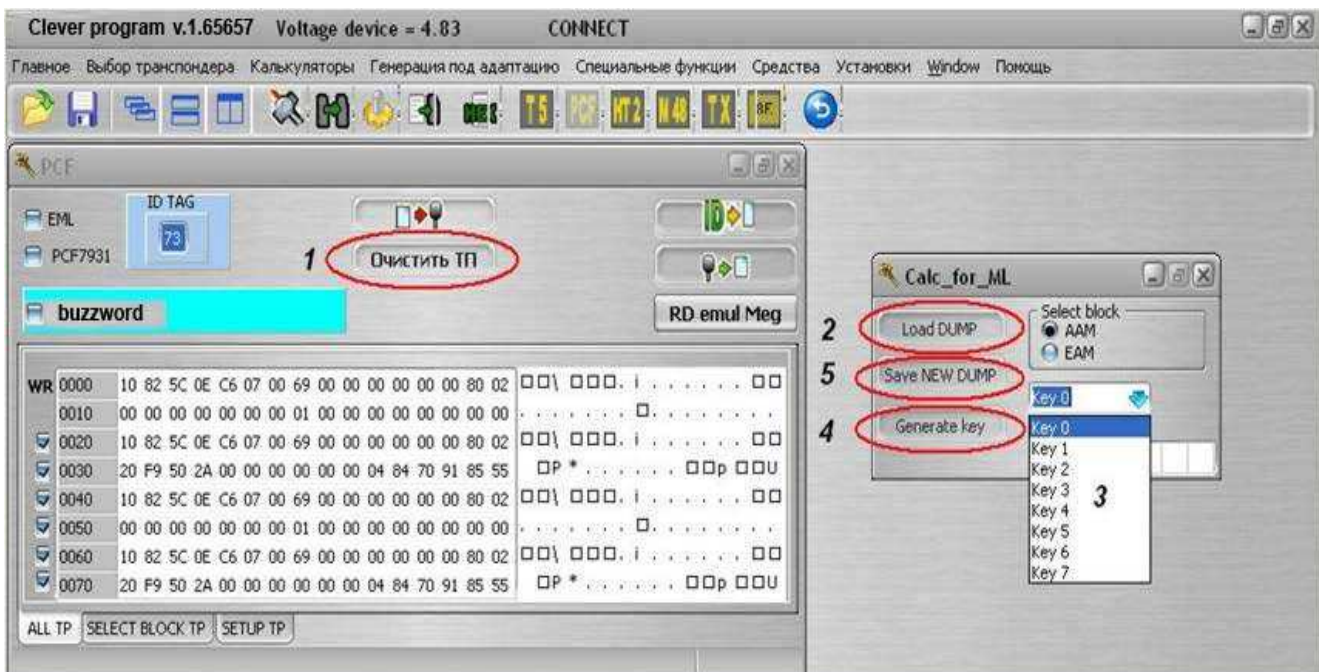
Clever program v.1.65657 Voltage device = 4.83 CONNECT

Главное Выбор транспондера Калькуляторы Генерация под адаптацию Специальные функции Средства Установки Window Помощь

T5 PCF MT2 M48 TX 8F

PCF

EML
PCF7931
ID TAG
73

1 Очистить ТП

buzzword

RD emul Meg

| | | | |
|---|---|---|---|
| WR | 0000 | 10 82 5C 0E C6 07 00 69 00 00 00 00 00 00 80 02 | □□\ □□□. i . . . . . . . □□ |
| | 0010 | 00 00 00 00 00 00 00 01 00 00 00 00 00 00 00 00 | . . . . . . . . □. . . . . . . . |
| | 0020 | 10 82 5C 0E C6 07 00 69 00 00 00 00 00 00 80 02 | □□\ □□□. i . . . . . . . □□ |
| | 0030 | 20 F9 50 2A 00 00 00 00 00 00 04 84 70 91 85 55 | □P * . . . . . . . □□p □□U |
| | 0040 | 10 82 5C 0E C6 07 00 69 00 00 00 00 00 00 80 02 | □□\ □□□. i . . . . . . . □□ |
| | 0050 | 00 00 00 00 00 00 00 01 00 00 00 00 00 00 00 00 | . . . . . . . . □. . . . . . . . |
| | 0060 | 10 82 5C 0E C6 07 00 69 00 00 00 00 00 00 80 02 | □□\ □□□. i . . . . . . . □□ |
| | 0070 | 20 F9 50 2A 00 00 00 00 00 00 04 84 70 91 85 55 | □P * . . . . . . . □□p □□U |

ALL TP SELECT BLOCK TP SETUP TP

Calc_for_ML

2 Load DUMP
Select block
AAM
EAM
5 Save NEW DUMP
Key 0
4 Generate key
Key 0
Key 1
Key 2
Key 3
Key 4
Key 5
Key 6
Key 7
3